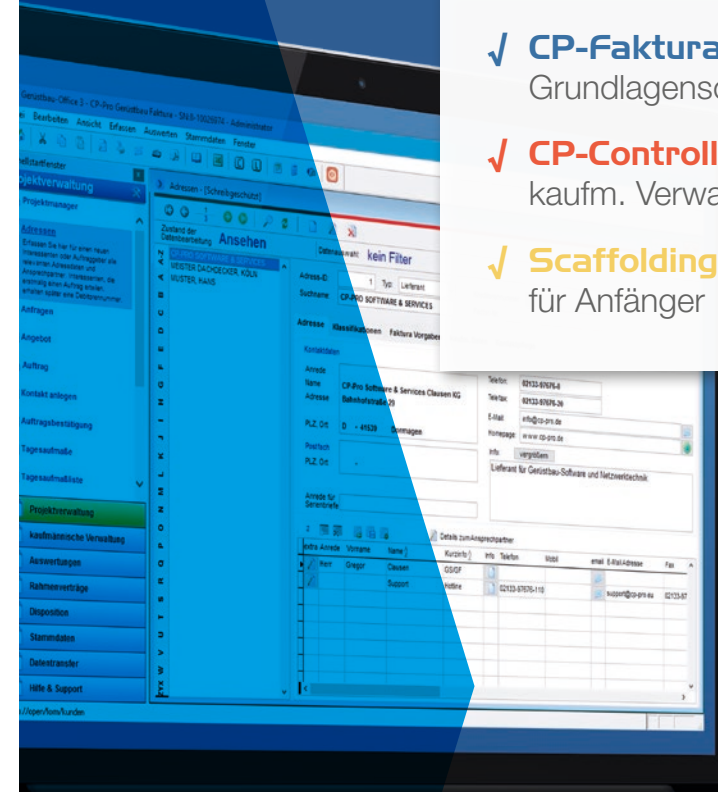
√ CP-Faktura
Grundlagensc

√ CP-Controll
kaufm. Verwa

√ Scaffolding
für Anfänger

Gerüstbau-Office 3 - CP-Pro Gerüstbau Faktura - SN 9-1002674 - Administrator
Bearbeiten Ansicht Erfassen Auswerten Stammdaten Fenster
Projektverwaltung
Projektmanager
Adressen
Anfragen
Angebot
Auftrag
Kontakt anlegen
Auftragsbestätigung
Tagesaufmaße
Tagesaufmaßliste
Projektverwaltung
kaufmännische Verwaltung
Auswertungen
Rahmenverträge
Disposition
Stammdaten
Datentransfer
Hilfe & Support
Adressen - [Schreibgeschützt]
Zustand der Datenbearbeitung Ansehen
MEISTER DACHDECKER, KÖLN
MUSTER, HANS
Datenauswahl: kein Filter
Adress-ID 1 Typ: Lieferant
Suchname: CP-PRO SOFTWARE & SERVICES
Adresse Klassifikationen Faktura Vorgaben
Kontaktdaten
Anrede
Name CP-Pro Software & Services Clausen KG
Adresse Bahnhofstraße 29
PLZ, Ort D - 41539 Dormagen
Postfach
PLZ, Ort
Anrede für Serienbriefe
Telefon 02133-97676-0
Telefax 02133-97676-20
E-Mail info@cp-pro.de
Homepage www.cp-pro.de
Info vergrößern
Lieferant für Gerüstbau-Software und Netzwerktechnik
Details zum Ansprechpartner
Anrede Vorname Name Kurzinfo Info Telefon Mobil email E-Mail Adresse Fax
Herr Gregor Clausen GSGF
Support Hotline 02133-97676-110 support@cp-pro.eu 02133-97